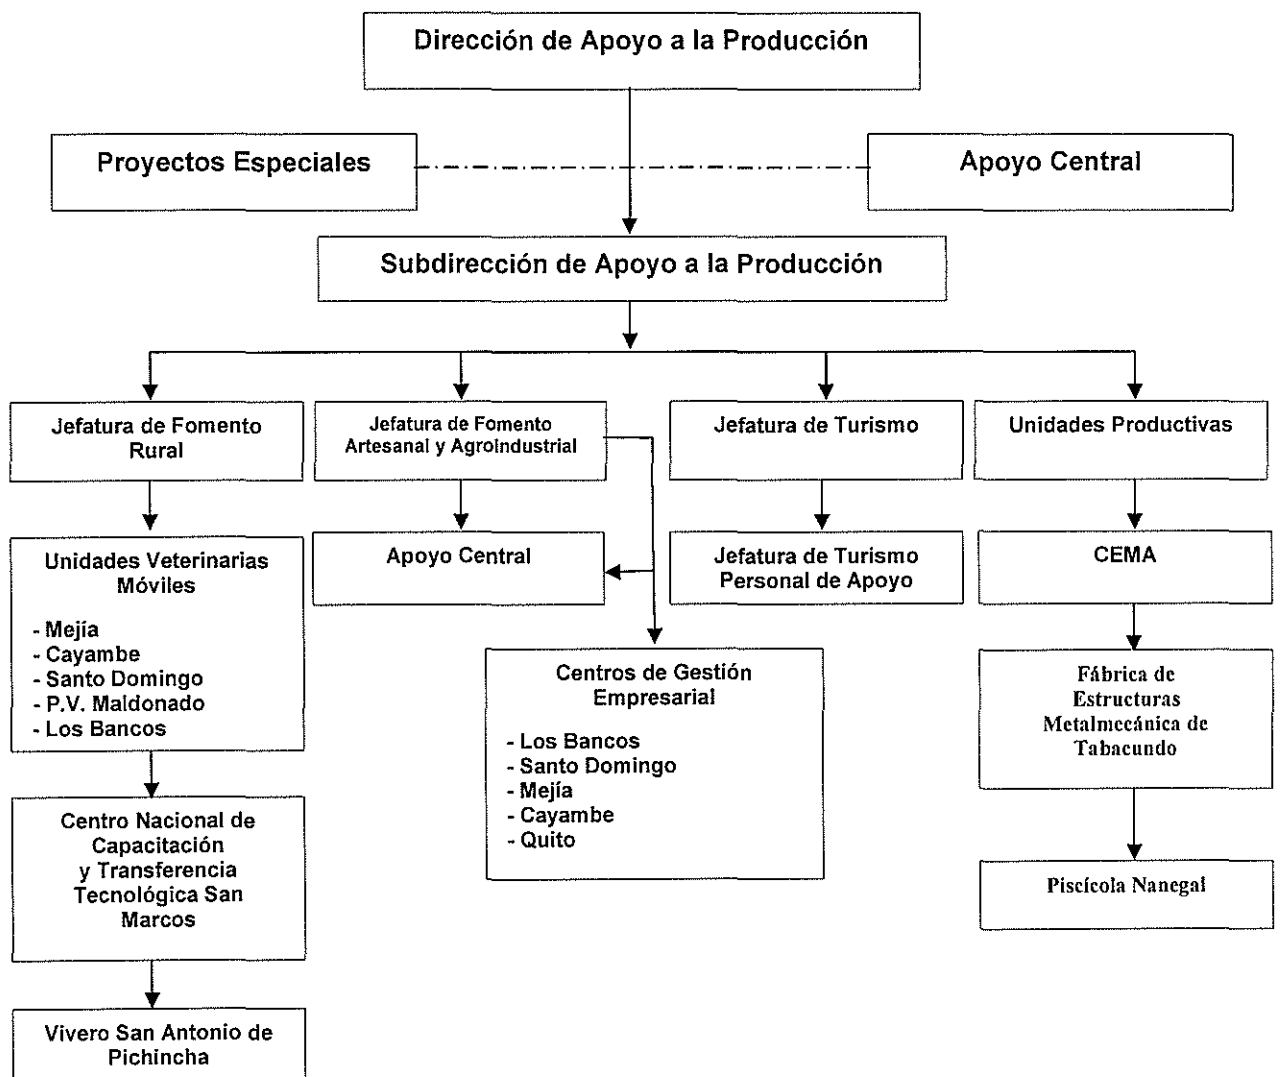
Dirección de Apoyo a la Producción

Proyectos Especiales

Apoyo Central

Subdirección de Apoyo a la Producción

Jefatura de Fomento Rural

Jefatura de Fomento Artesanal y Agroindustrial

Jefatura de Turismo

Unidades Productivas

Unidades Veterinarias Móviles

- Mejía
- Cayambe
- Santo Domingo
- P.V. Maldonado
- Los Bancos

Apoyo Central

Jefatura de Turismo Personal de Apoyo

CEMA

Centros de Gestión Empresarial

- Los Bancos
- Santo Domingo
- Mejía
- Cayambe
- Quito

Fábrica de Estructuras Metalmecánica de Tabacundo

Centro Nacional de Capacitación y Transferencia Tecnológica San Marcos

Piscícola Nanegal

Vivero San Antonio de Pichincha